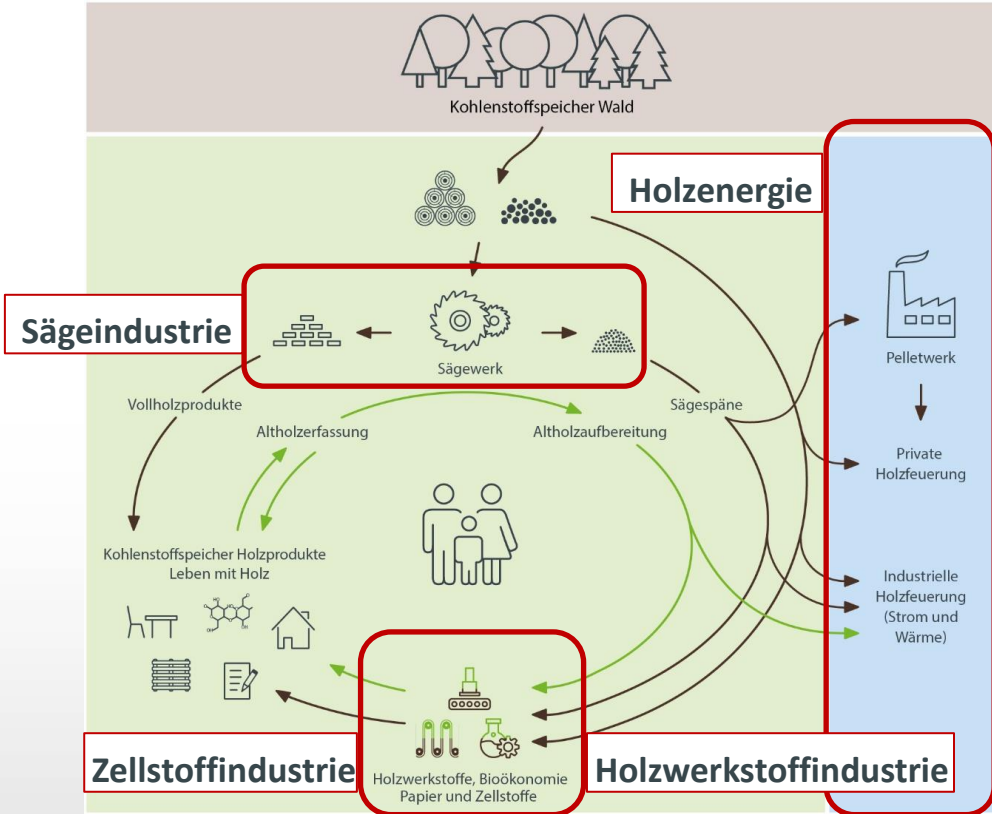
Kohlenstoffspeicher Wald

Holzenergie

Sägeindustrie

Sägewerk

Pelletwerk

Vollholzprodukte

Sägespäne

Altholzerfassung

Altholzaufbereitung

Private Holzfeuerung

Kohlenstoffspeicher Holzprodukte Leben mit Holz

Industrielle Holzfeuerung (Strom und Wärme)

Zellstoffindustrie

Holzwerkstoffindustrie

Holzwerkstoffe, Bioökonomie Papier und Zellstoffe